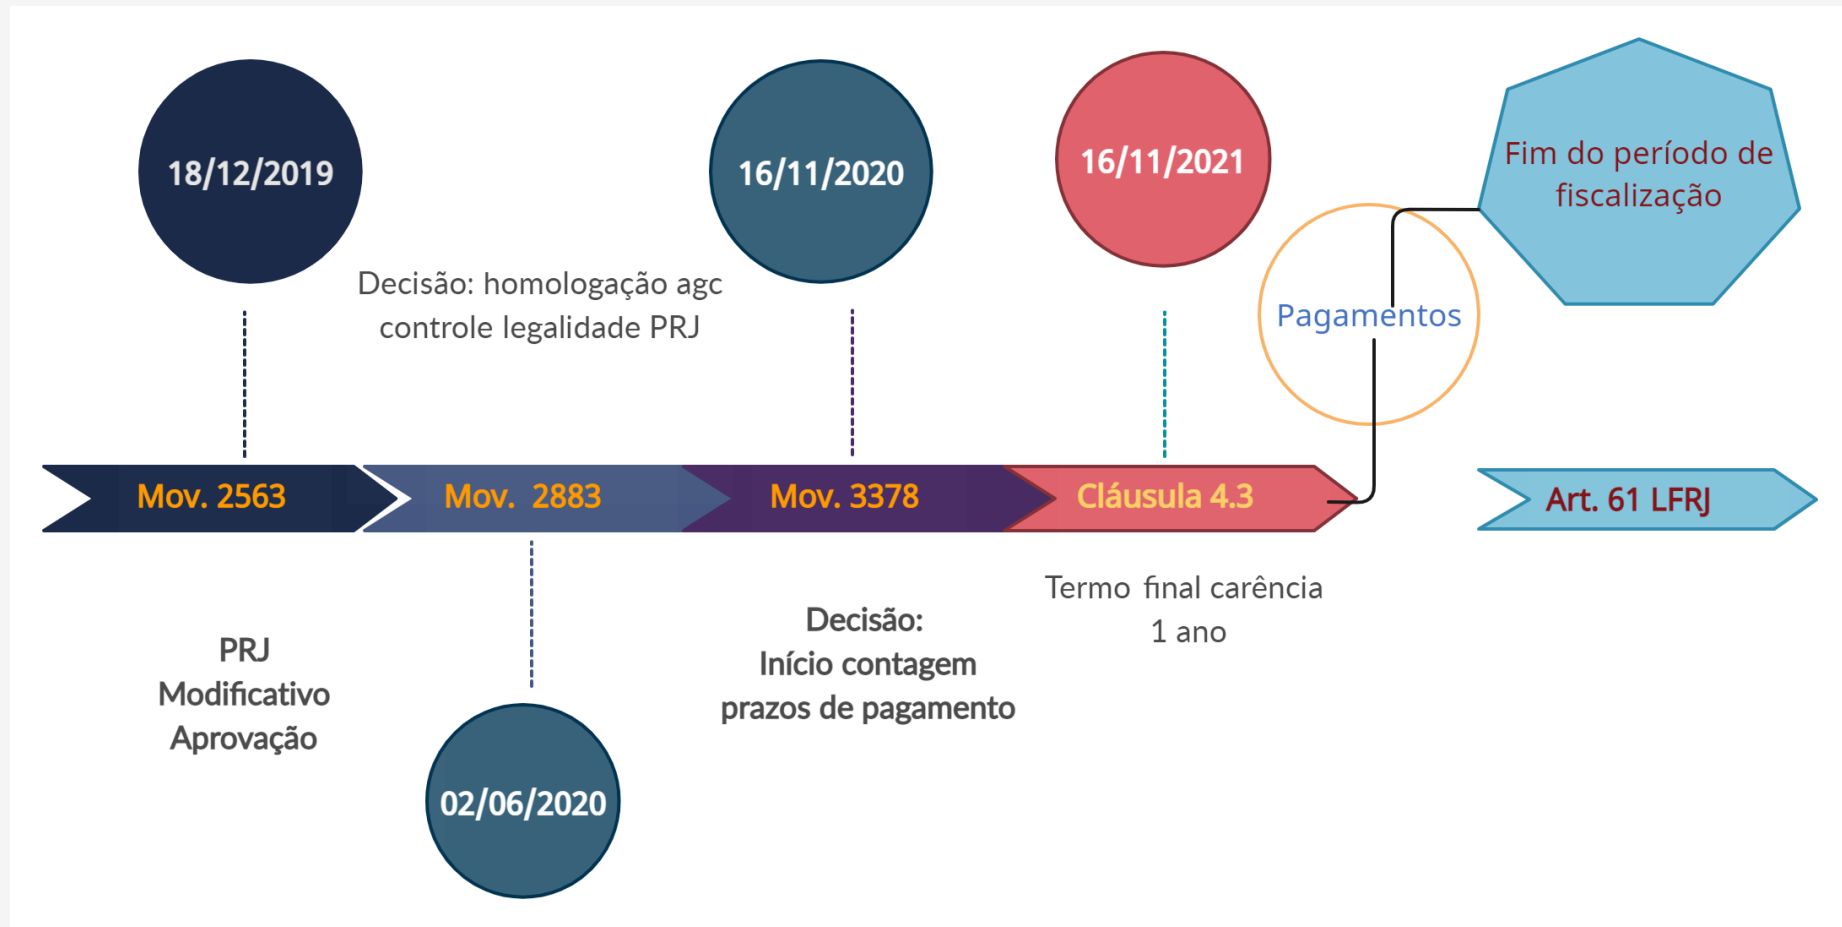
18/12/2019

Decisão: homologação agc controle legalidade PRJ

16/11/2020

16/11/2021

Fim do período de fiscalização

Pagamentos

Mov. 2563

Mov. 2883

Mov. 3378

Cláusula 4.3

Art. 61 LFRJ

Termo final carência 1 ano

PRJ Modificativo Aprovação

Decisão: Início contagem prazos de pagamento

02/06/2020